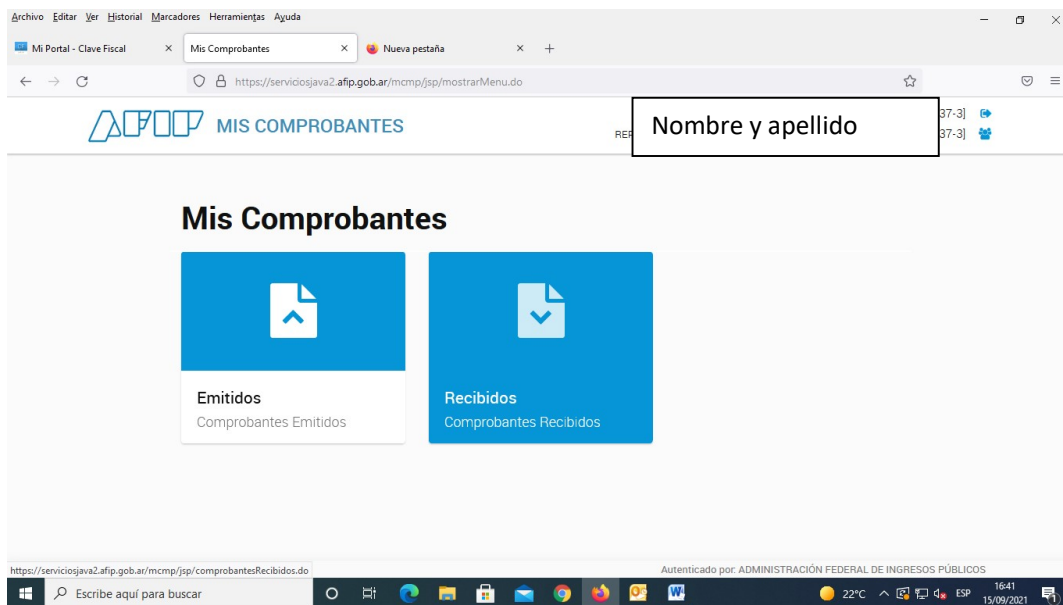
Archivo Editar Ver Historial Marcadores Herramientas Ayuda

Mi Portal - Clave Fiscal ×
Mis Comprobantes ×
Nueva pestaña ×
+

https://serviciosjava2.afip.gob.ar/mcmp/jsp/mostrarMenu.do

AFIP MIS COMPROBANTES

REI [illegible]
Nombre y apellido
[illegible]37-3]
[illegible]37-3]

Mis Comprobantes

Emitidos
Comprobantes Emitidos

Recibidos
Comprobantes Recibidos

https://serviciosjava2.afip.gob.ar/mcmp/jsp/comprobantesRecibidos.do

Autenticado por: ADMINISTRACIÓN FEDERAL DE INGRESOS PÚBLICOS

Escribe aquí para buscar

22°C ESP 16:41 15/09/2021